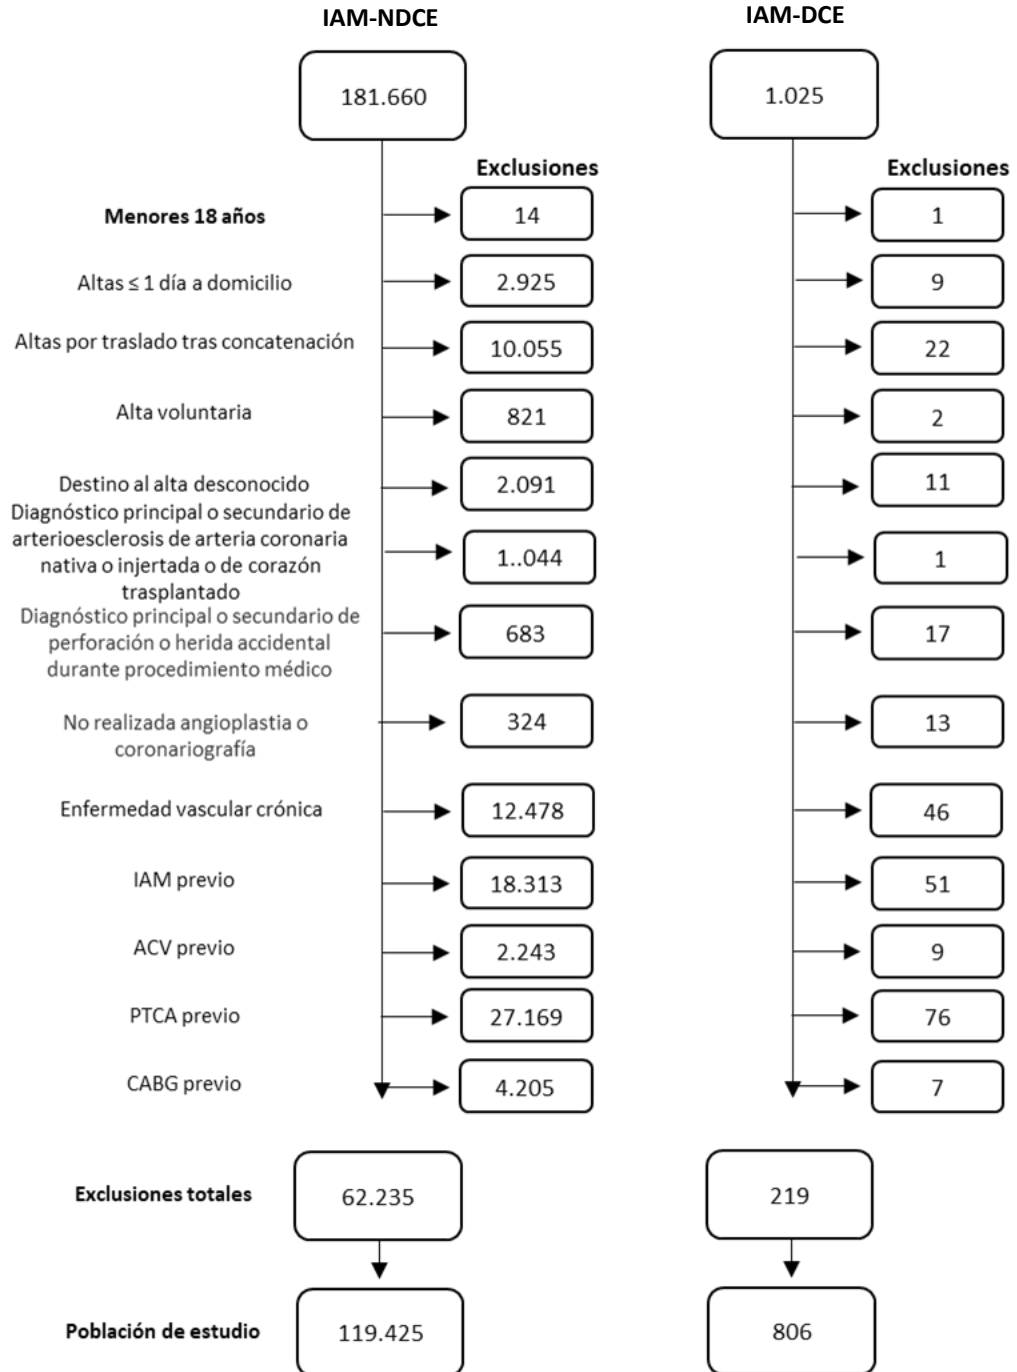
IAM-NDCE

IAM-DCE

181.660

1.025

Exclusiones

Exclusiones

Menores 18 años
14
1

Altas ≤ 1 día a domicilio
2.925
9

Altas por traslado tras concatenación
10.055
22

Alta voluntaria
821
2

Destino al alta desconocido
2.091
11

Diagnóstico principal o secundario de arterioesclerosis de arteria coronaria nativa o injertada o de corazón trasplantado
1..044
1

Diagnóstico principal o secundario de perforación o herida accidental durante procedimiento médico
683
17

No realizada angioplastia o coronariografía
324
13

Enfermedad vascular crónica
12.478
46

IAM previo
18.313
51

ACV previo
2.243
9

PTCA previo
27.169
76

CABG previo
4.205
7

Exclusiones totales
62.235
219

Población de estudio
119.425
806